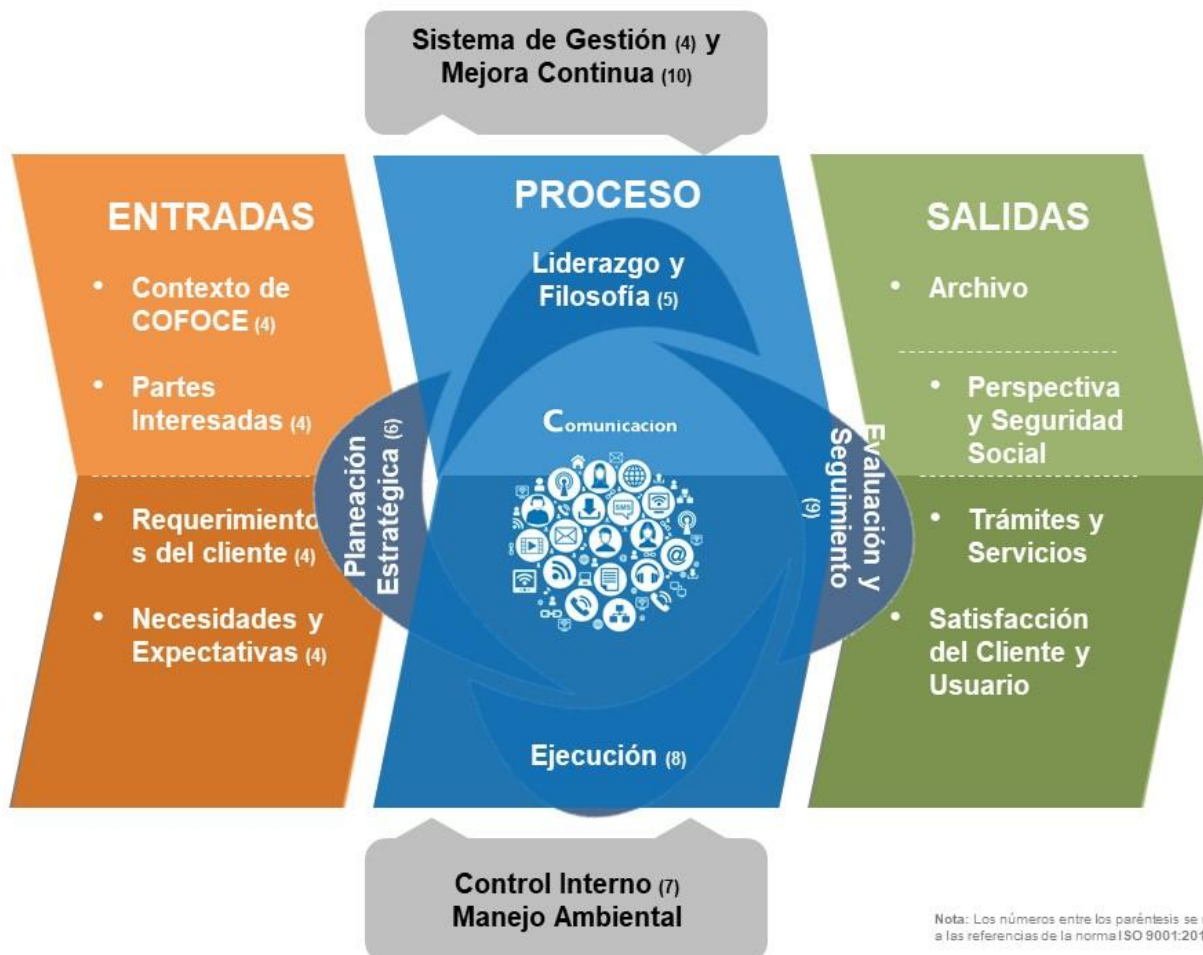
Sistema de Gestión (4) y Mejora Continua (10)

ENTRADAS

- Contexto de COFOCE (4)
- Partes Interesadas (4)
- Requerimientos del cliente (4)
- Necesidades y Expectativas (4)

PROCESO

Liderazgo y Filosofía (5)

Planeación Estratégica (6)

Comunicacion

Evaluación y Seguimiento (9)

Ejecución (8)

SALIDAS

- Archivo
- Perspectiva y Seguridad Social
- Trámites y Servicios
- Satisfacción del Cliente y Usuario

Control Interno (7)
Manejo Ambiental

Nota: Los números entre los paréntesis se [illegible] a las referencias de la norma ISO 9001:201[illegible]